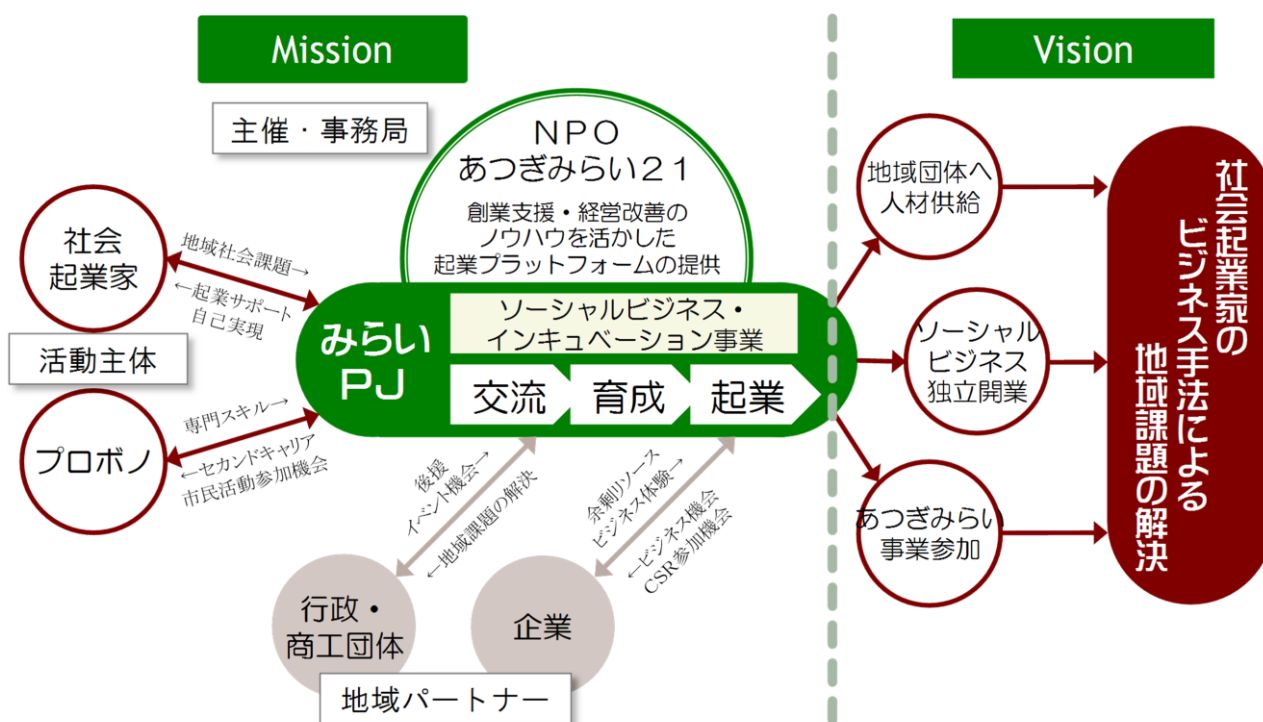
Mission

Vision

主催・事務局

NPO
あつぎみらい21
創業支援・経営改善の
ノウハウを活かした
起業プラットフォームの提供

社会
起業家

地域社会課題→
←起業サポート
自己実現

活動主体

プロボノ

専門スキル→
←セカンドキャリア
市民活動参加機会

みらい
PJ

ソーシャルビジネス・
インキュベーション事業

交流
育成
起業

後援
イベント機会→
←地域課題の解決

余剰リソース
ビジネス体験→
←ビジネス機会
CSR参加機会

行政・
商工団体

企業

地域パートナー

地域団体へ
人材供給

ソーシャル
ビジネス
独立開業

あつぎみらい
事業参加

社会起業家の
ビジネス手法による
地域課題の解決